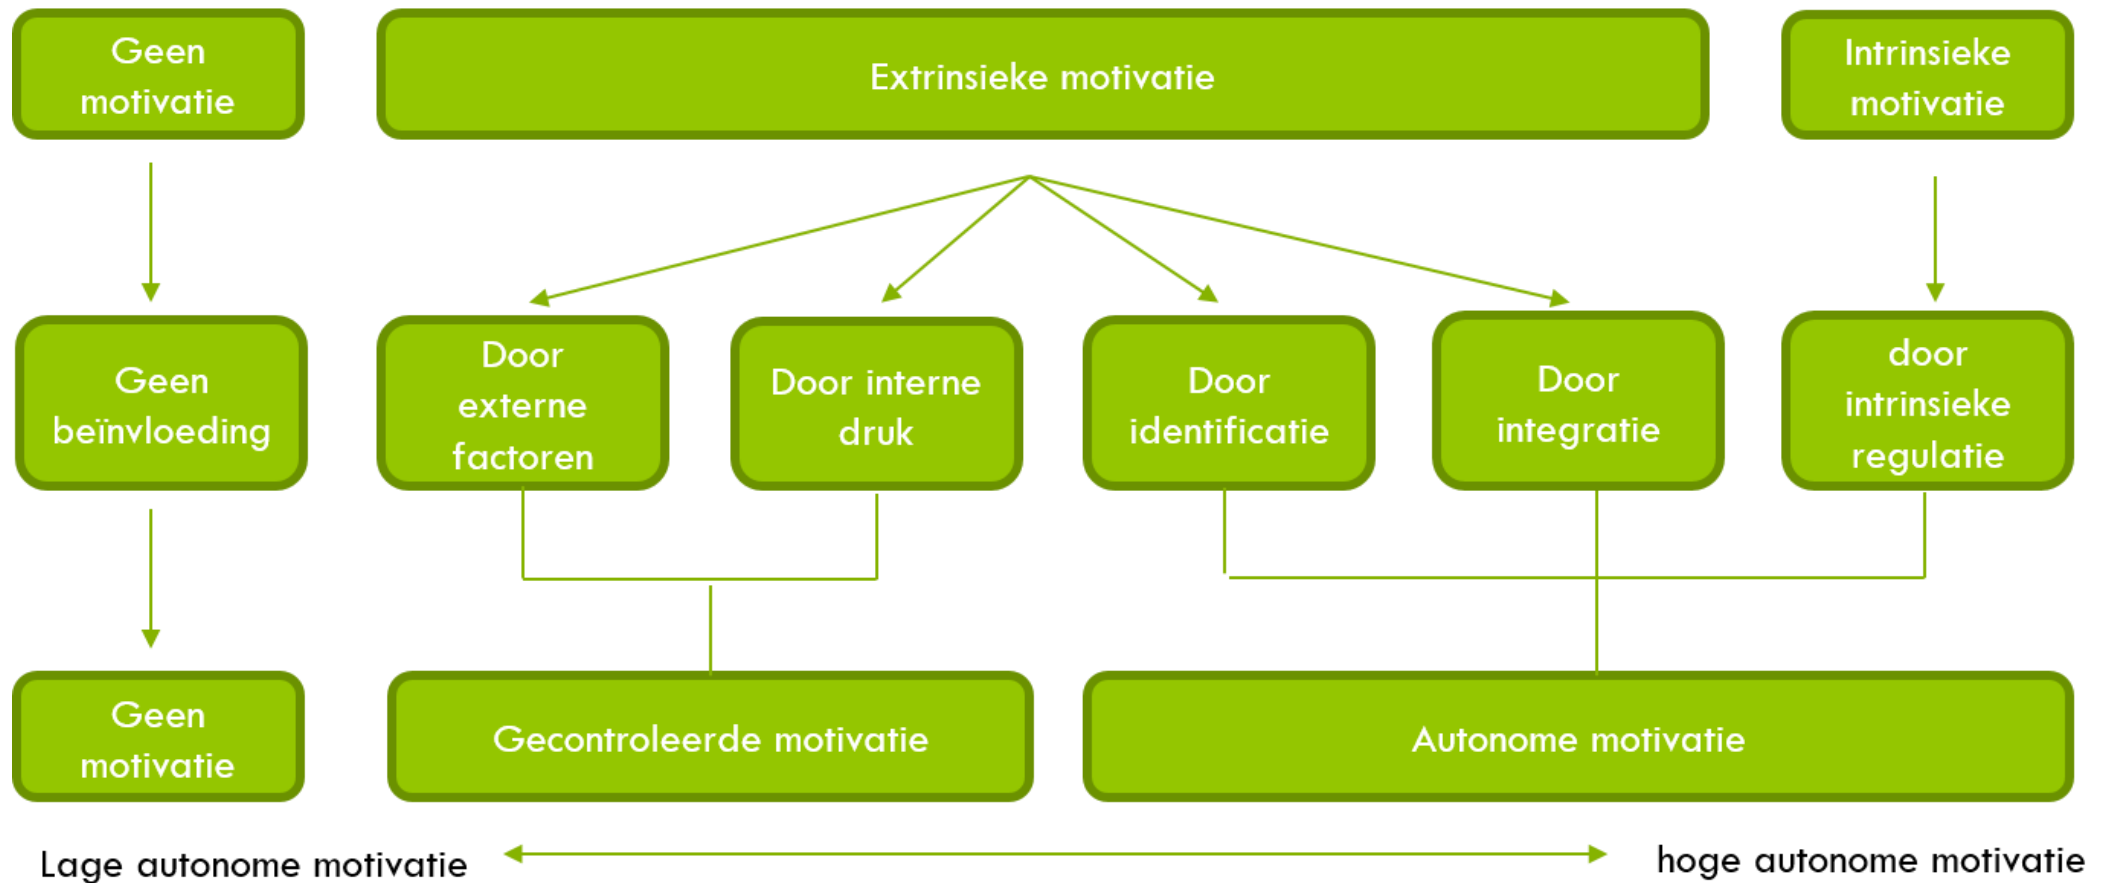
Geen motivatie

Extrinsieke motivatie

Intrinsieke motivatie

Geen beïnvloeding

Door externe factoren

Door interne druk

Door identificatie

Door integratie

door intrinsieke regulatie

Geen motivatie

Gecontroleerde motivatie

Autonome motivatie

Lage autonome motivatie

hoge autonome motivatie